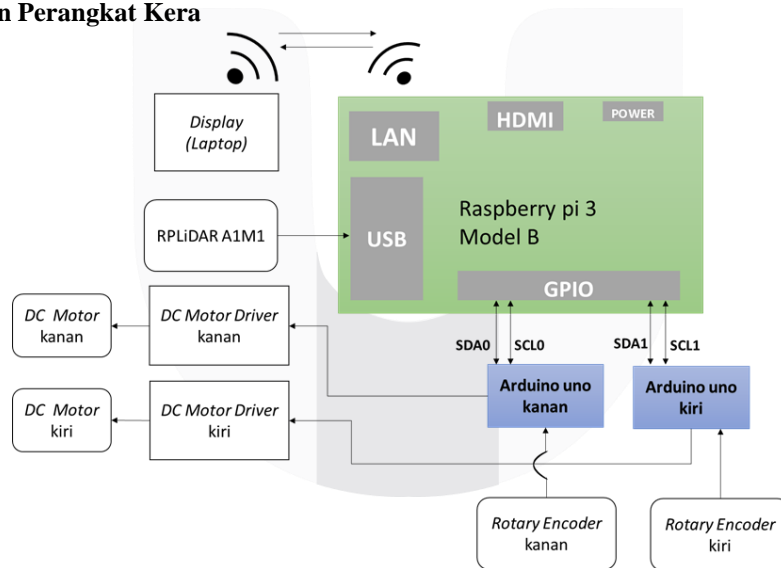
n Perangkat Kera

Display (Laptop)

LAN

HDMI

POWER

USB

Raspberry pi 3 Model B

RPLiDAR A1M1

GPIO

DC Motor kanan

DC Motor Driver kanan

DC Motor kiri

DC Motor Driver kiri

SDA0

SCL0

SDA1

SCL1

Arduino uno kanan

Arduino uno kiri

Rotary Encoder kanan

Rotary Encoder kiri